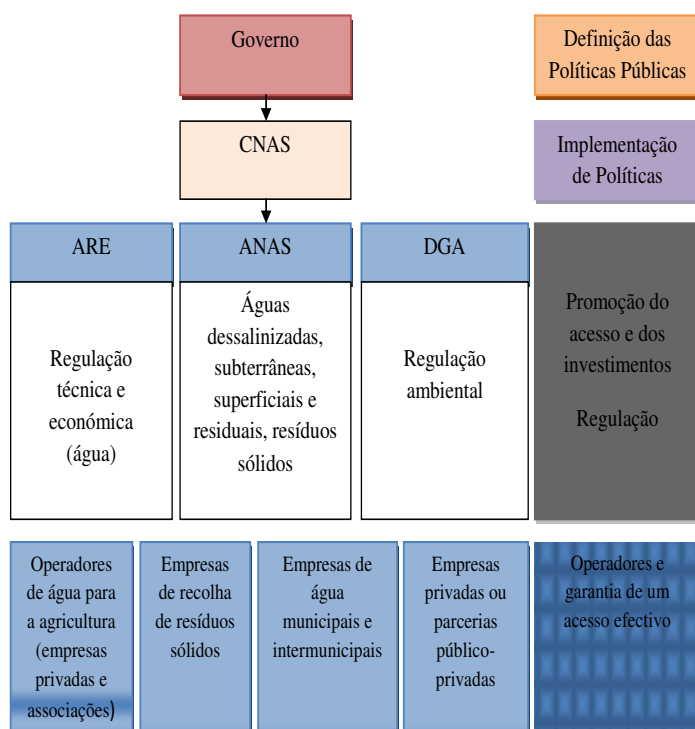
Governo

Definição das Políticas Públicas

CNAS

Implementação de Políticas

ARE

Regulação técnica e económica (água)

ANAS

Águas dessalinizadas, subterrâneas, superficiais e residuais, resíduos sólidos

DGA

Regulação ambiental

Promoção do acesso e dos investimentos

Regulação

Operadores de água para a agricultura (empresas privadas e associações)

Empresas de recolha de resíduos sólidos

Empresas de água municipais e intermunicipais

Empresas privadas ou parcerias público-privadas

Operadores e garantia de um acesso efectivo